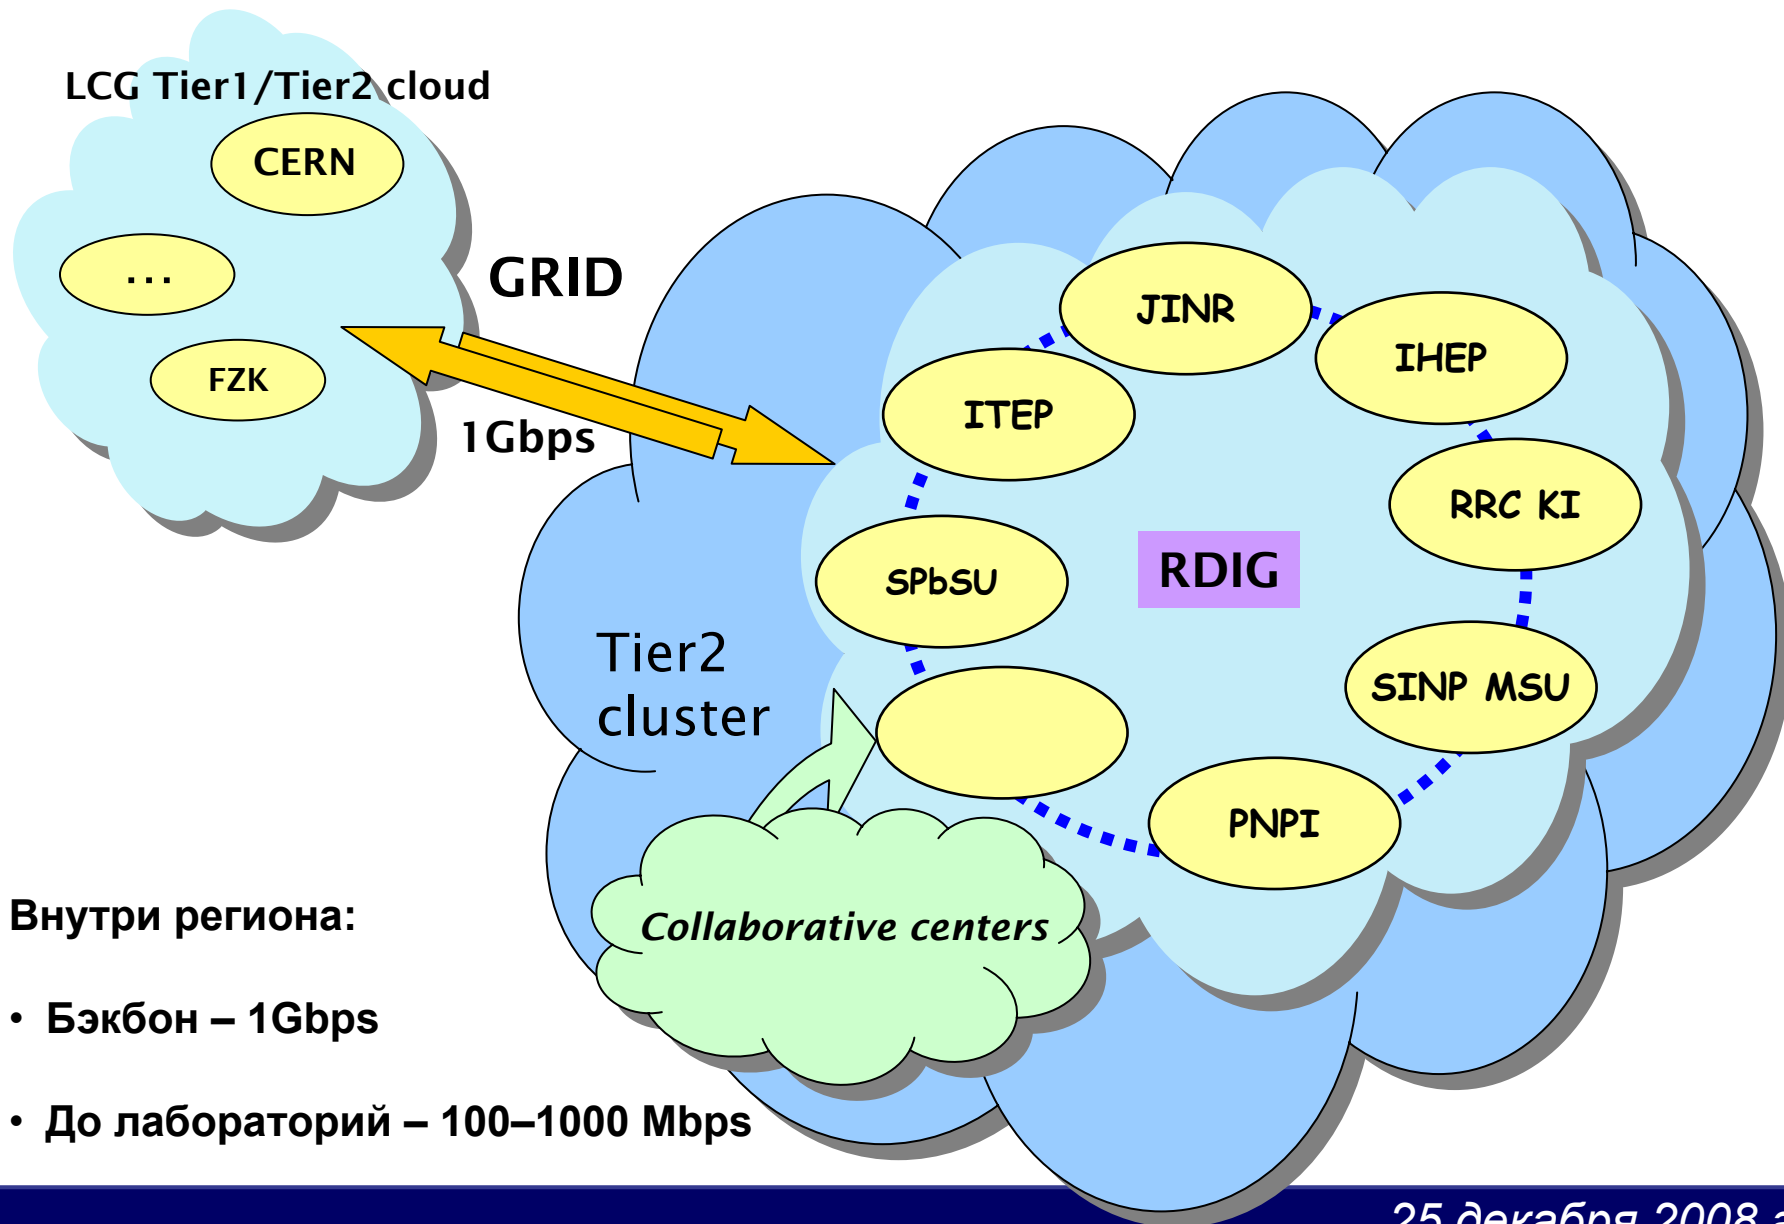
LCG Tier1/Tier2 cloud

CERN

...

FZK

GRID

1Gbps

JINR

IHEP

ITEP

RRC KI

SPbSU

RDIG

Tier2 cluster

SINP MSU

PNPI

Collaborative centers

Внутри региона:

• Бэкбон – 1Gbps

• До лабораторий – 100–1000 Mbps

25 декабря 2008 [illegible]